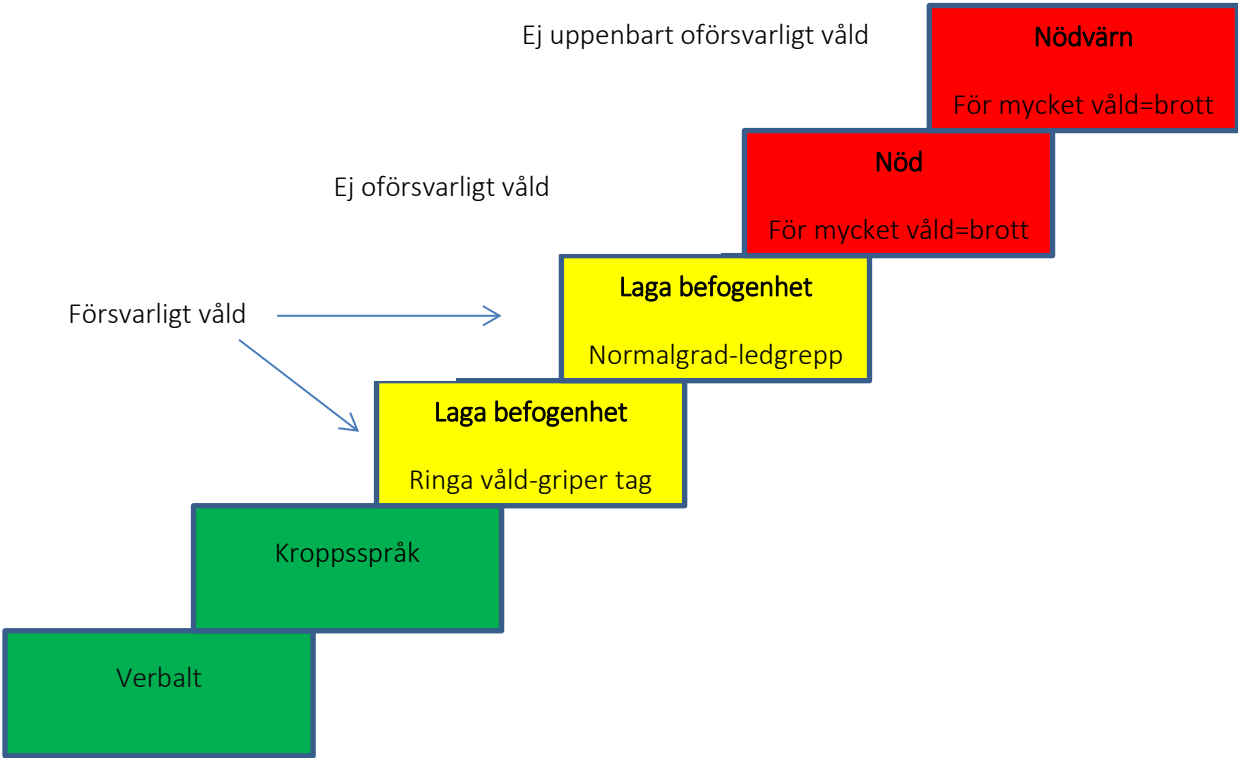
Ej uppenbart oförsvarligt våld

Nödvärn

För mycket våld=brott

Ej oförsvarligt våld

Nöd

För mycket våld=brott

Försvarligt våld

Laga befogenhet

Normalgrad-ledgrepp

Laga befogenhet

Ringa våld-griper tag

Kroppsspråk

Verbalt